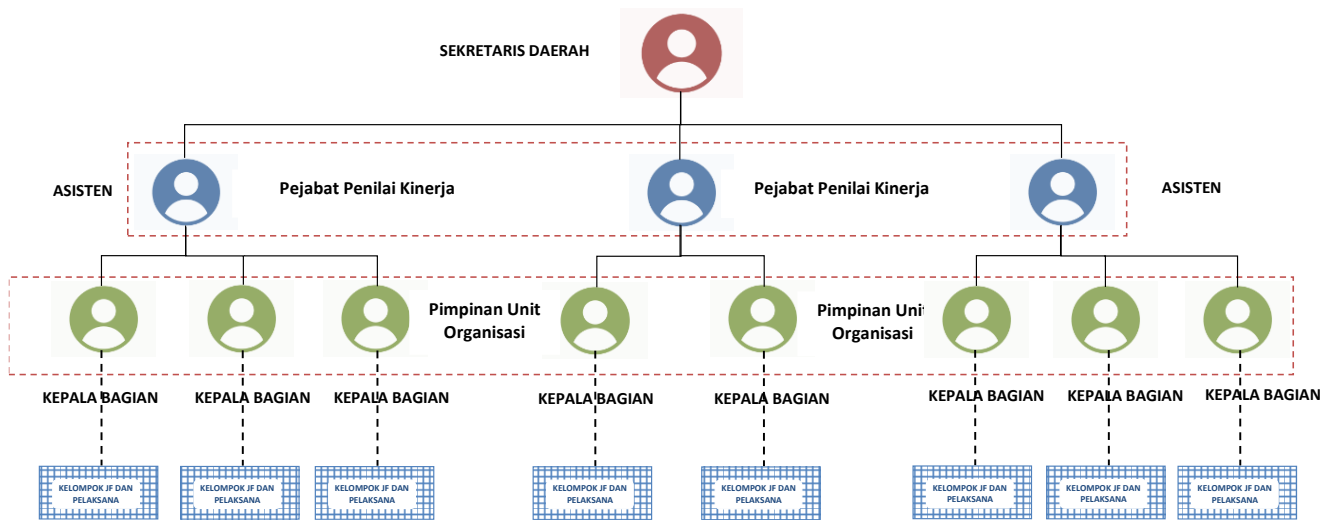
SEKRETARIS DAERAH

ASISTEN

Pejabat Penilai Kinerja

Pejabat Penilai Kinerja

ASISTEN

Pimpinan Unit Organisasi

Pimpinan Unit Organisasi

KEPALA BAGIAN

KEPALA BAGIAN

KEPALA BAGIAN

KEPALA BAGIAN

KEPALA BAGIAN

KEPALA BAGIAN

KEPALA BAGIAN

KEPALA BAGIAN

KELOMPOK JF DAN PELAKSANA

KELOMPOK JF DAN PELAKSANA

KELOMPOK JF DAN PELAKSANA

KELOMPOK JF DAN PELAKSANA

KELOMPOK JF DAN PELAKSANA

KELOMPOK JF DAN PELAKSANA

KELOMPOK JF DAN PELAKSANA

KELOMPOK JF DAN PELAKSANA